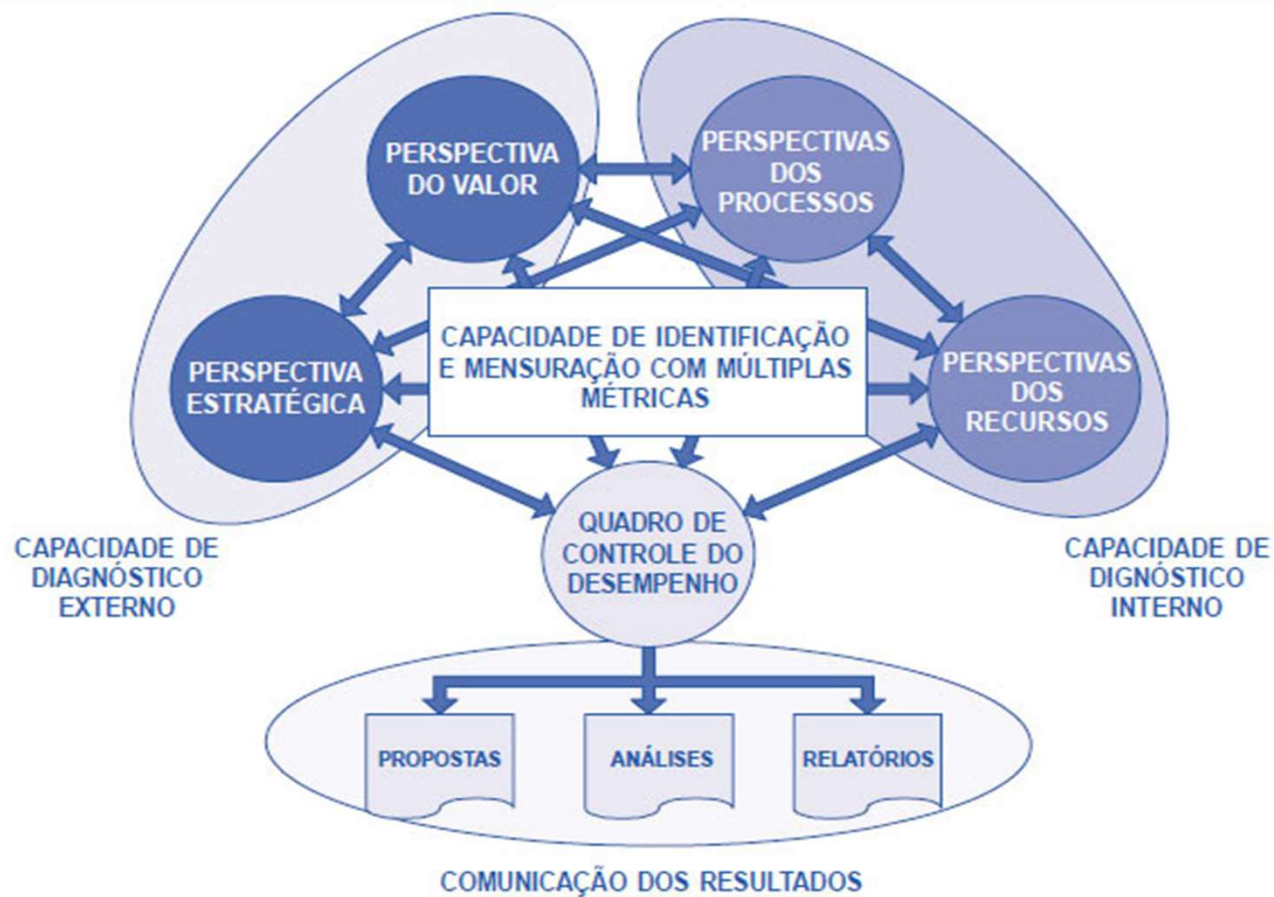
PERSPECTIVA DO VALOR

PERSPECTIVAS DOS PROCESSOS

CAPACIDADE DE IDENTIFICAÇÃO E MENSURAÇÃO COM MÚLTIPLAS MÉTRICAS

PERSPECTIVA ESTRATÉGICA

PERSPECTIVAS DOS RECURSOS

QUADRO DE CONTROLE DO DESEMPENHO

CAPACIDADE DE DIAGNÓSTICO EXTERNO

CAPACIDADE DE DIGNÓSTICO INTERNO

PROPOSTAS

ANÁLISES

RELATÓRIOS

COMUNICAÇÃO DOS RESULTADOS